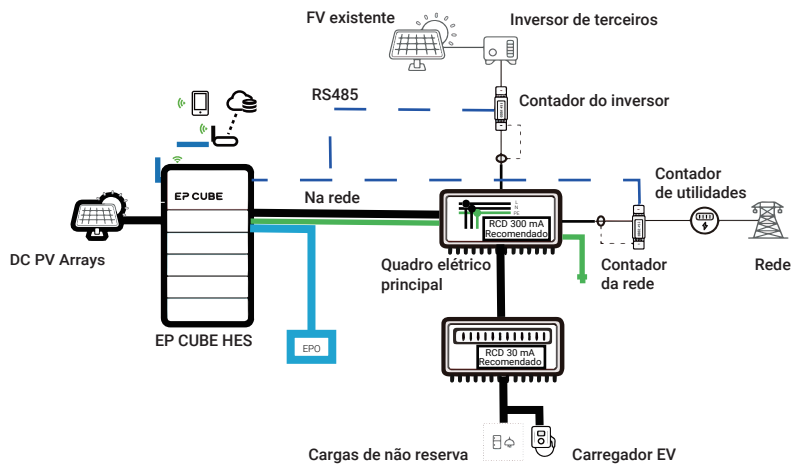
FV existente
Inversor de terceiros
RS485
Contador do inversor
EP CUBE
Na rede
Contador de utilidades
RCD 300 mA Recomendado
DC PV Arrays
Quadro elétrico principal
Contador da rede
Rede
EPO
EP CUBE HES
RCD 30 mA Recomendado
Cargas de não reserva
Carregador EV